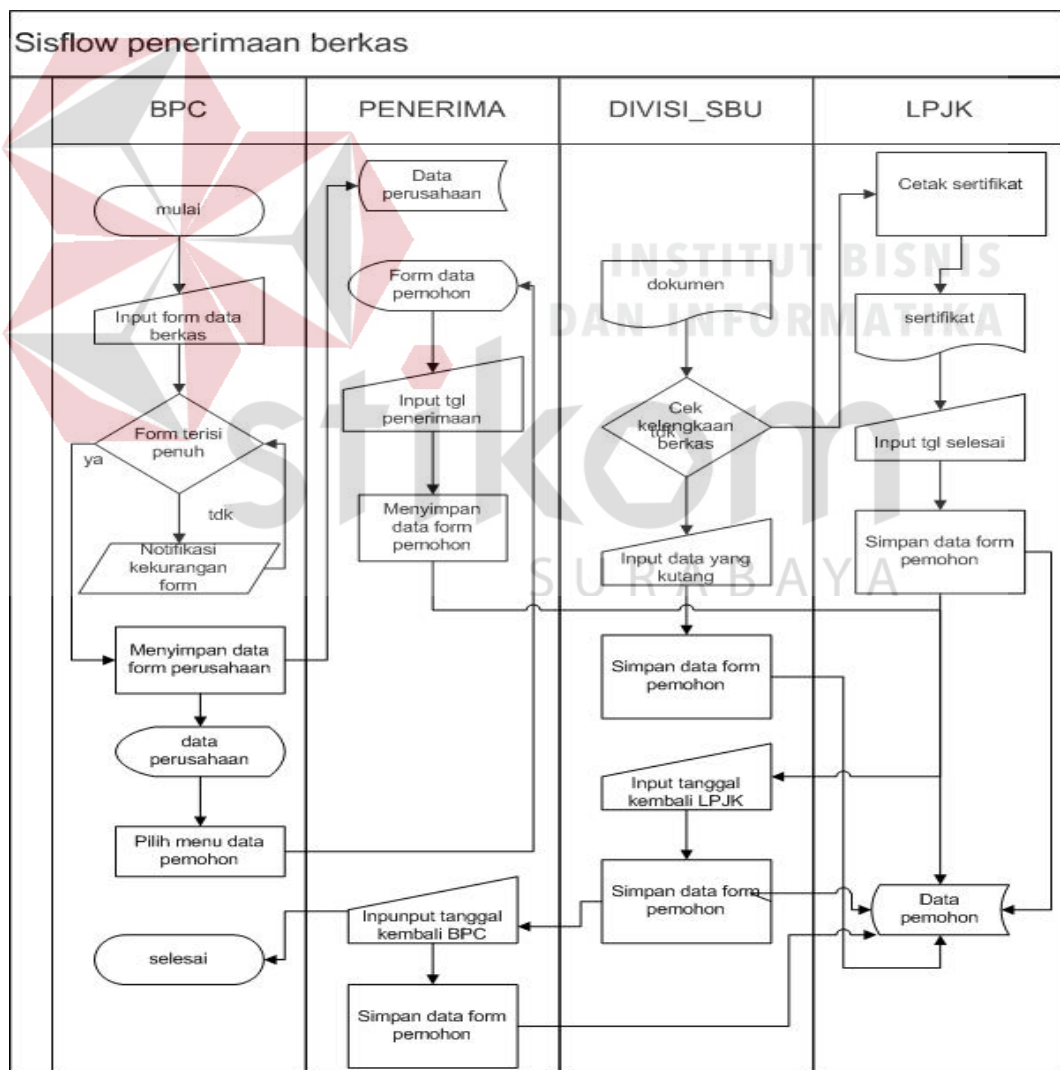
Sisflow penerimaan berkas

BPC

PENERIMA

DIVISI_SBU

LPJK

mulai

Input form data berkas

Form terisi penuh

ya

tdk

Notifikasi kekurangan form

Menyimpan data form perusahaan

data perusahaan

Pilih menu data pemohon

selesai

Data perusahaan

Form data pemohon

Input tgl penerimaan

Menyimpan data form pemohon

Inpunput tanggal kembali BPC

Simpan data form pemohon

dokumen

Cek kelengkaan berkas

tdk

Input data yang kutang

Simpan data form pemohon

Input tanggal kembali LPJK

Simpan data form pemohon

Cetak sertifikat

sertifikat

Input tgl selesai

Simpan data form pemohon

Data pemohon

INSTITUT BISNIS DAN INFORMATIKA

stikom

SURABAYA